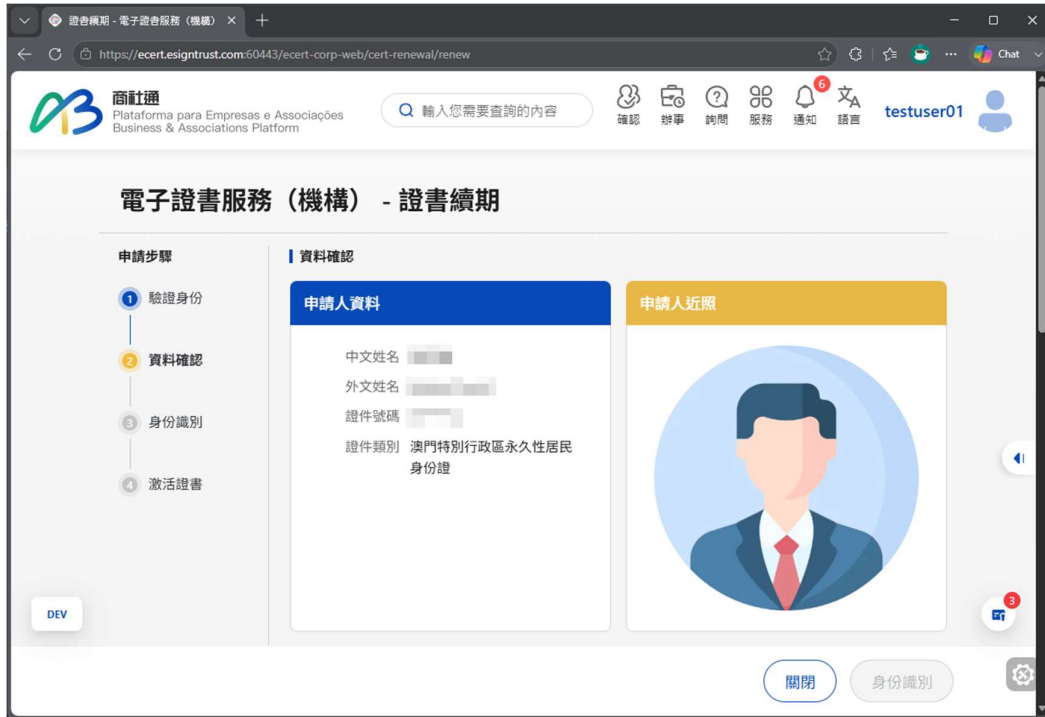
證書續期 - 電子證書服務（機構） ×

https://ecert.esigntrust.com:60443/ecert-corp-web/cert-renewal/renew

Chat

商社通
Plataforma para Empresas e Associações
Business & Associations Platform

輸入您需要查詢的內容

確認 辦事 詢問 服務 6 通知 語言 testuser01

電子證書服務（機構） - 證書續期

申請步驟

1 驗證身份

2 資料確認

3 身份識別

4 激活證書

資料確認

申請人資料

中文姓名 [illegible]

外文姓名 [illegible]

證件號碼 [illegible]

證件類別 澳門特別行政區永久性居民身份證

申請人近照

DEV

3

關閉

身份識別